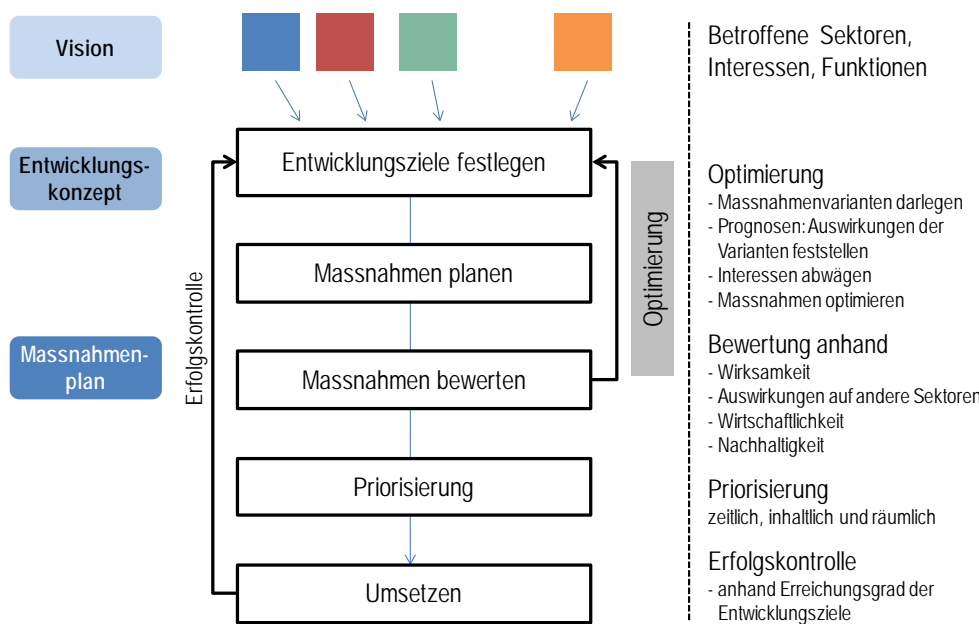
Vision

Entwicklungskonzept

Massnahmenplan

Erfolgskontrolle

Entwicklungsziele festlegen

Massnahmen planen

Massnahmen bewerten

Priorisierung

Umsetzen

Optimierung

Betroffene Sektoren, Interessen, Funktionen

Optimierung
- Massnahmenvarianten darlegen
- Prognosen: Auswirkungen der Varianten feststellen
- Interessen abwägen
- Massnahmen optimieren

Bewertung anhand
- Wirksamkeit
- Auswirkungen auf andere Sektoren
- Wirtschaftlichkeit
- Nachhaltigkeit

Priorisierung
zeitlich, inhaltlich und räumlich

Erfolgskontrolle
- anhand Erreichungsgrad der Entwicklungsziele